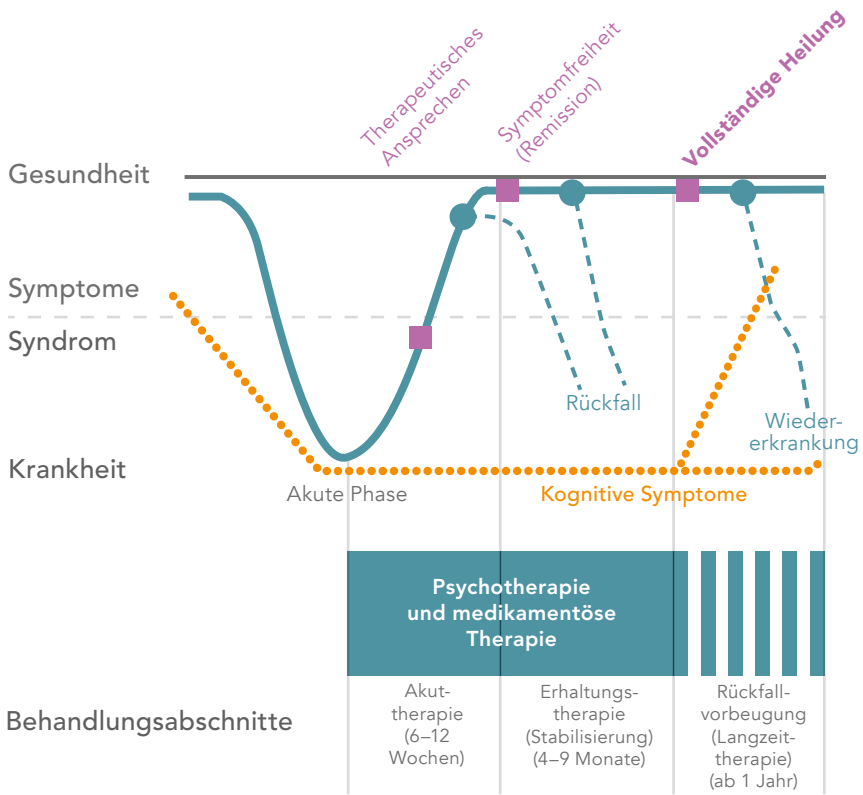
Therapeutisches Ansprechen

Symptomfreiheit (Remission)

Vollständige Heilung

Gesundheit

Symptome

Syndrom

Krankheit

Rückfall

Wiedererkrankung

Akute Phase

Kognitive Symptome

Psychotherapie und medikamentöse Therapie

Behandlungsabschnitte

Akuttherapie (6–12 Wochen)

Erhaltungstherapie (Stabilisierung) (4–9 Monate)

Rückfallvorbeugung (Langzeittherapie) (ab 1 Jahr)